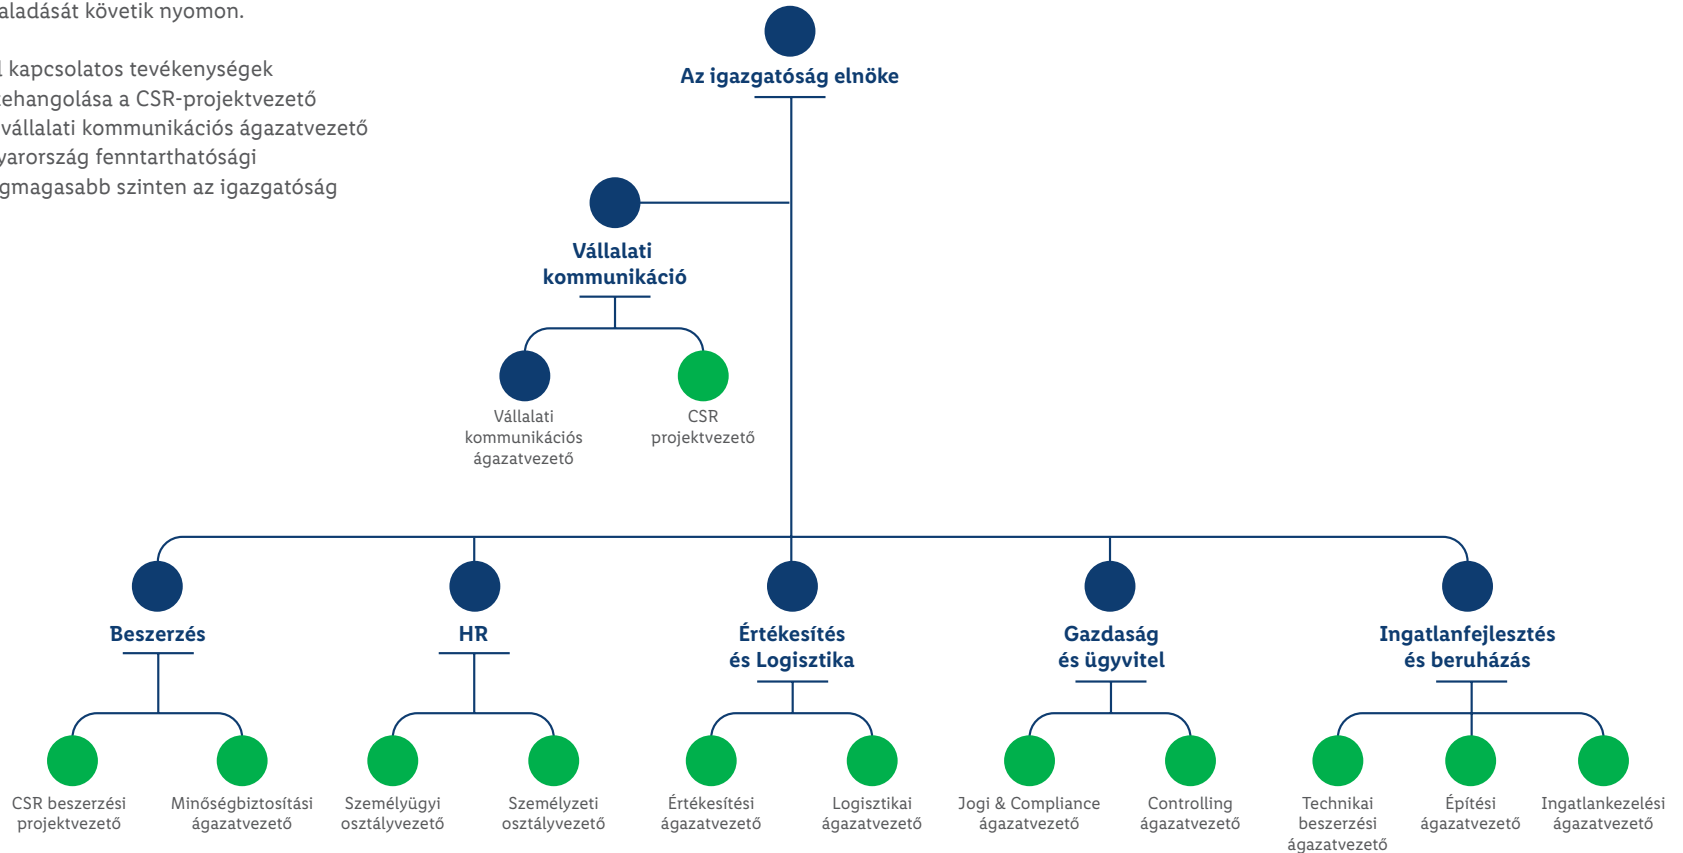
aladását követik nyomon.

l kapcsolatos tevékenységek
ehangolása a CSR-projektvezető
vállalati kommunikációs ágazatvezető
yarország fenntarthatósági
gmagasabb szinten az igazgatóság

Az igazgatóság elnöke

Vállalati kommunikáció

Vállalati kommunikációs ágazatvezető

CSR projektvezető

Beszerzés

CSR beszerzési projektvezető

Minőségbiztosítási ágazatvezető

HR

Személyügyi osztályvezető

Személyzeti osztályvezető

Értékesítés és Logisztika

Értékesítési ágazatvezető

Logisztikai ágazatvezető

Gazdaság és ügyvitel

Jogi & Compliance ágazatvezető

Controlling ágazatvezető

Ingatlanfejlesztés és beruházás

Technikai beszerzési ágazatvezető

Építési ágazatvezető

Ingatlankezelési ágazatvezető